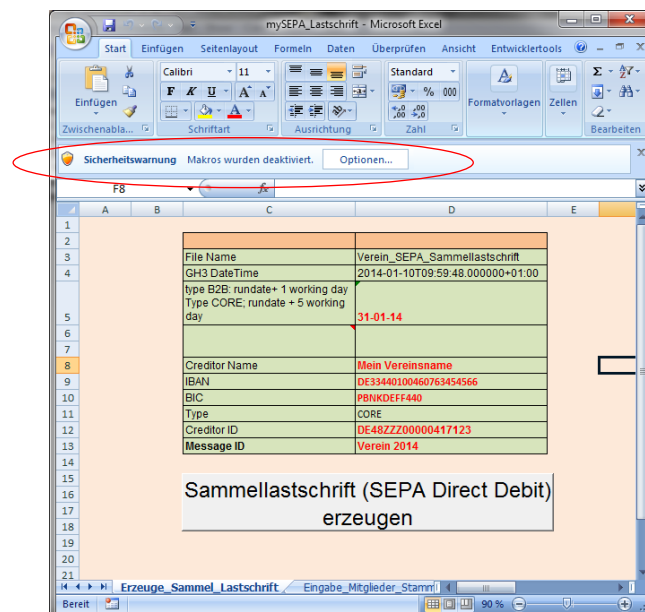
mySEPA_Lastschrift - Microsoft Excel

Start Einfügen Seitenlayout Formeln Daten Überprüfen Ansicht Entwicklertools

Einfügen
Zwischenabla...
Calibri 11
F K U A A
Schriftart
Ausrichtung
Standard
% 000
Zahl
Formatvorlagen
Zellen
Bearbeiten

Sicherheitswarnung Makros wurden deaktiviert. Optionen...

F8 $f_x$

| | A | B | C | D | E |
|---|---|---|---|---|---|
| 1 | | | | | |
| 2 | | | | | |
| 3 | | | File Name | Verein_SEPA_Sammellastschrift | |
| 4 | | | GH3 DateTime | 2014-01-10T09:59:48.000000+01:00 | |
| 5 | | | type B2B: rundate+ 1 working day Type CORE; rundate + 5 working day | 31-01-14 | |
| 6 | | | | | |
| 7 | | | | | |
| 8 | | | Creditor Name | Mein Vereinsname | |
| 9 | | | IBAN | DE33440100460763454566 | |
| 10 | | | BIC | PBNKDEFF440 | |
| 11 | | | Type | CORE | |
| 12 | | | Creditor ID | DE48ZZZ00000417123 | |
| 13 | | | Message ID | Verein 2014 | |
| 14 | | | | | |
| 15 | | | | | |
| 16 | | | | | |
| 17 | | | | | |
| 18 | | | | | |
| 19 | | | | | |
| 20 | | | | | |
| 21 | | | | | |

Sammellastschrift (SEPA Direct Debit) erzeugen

Erzeuge_Sammel_Lastschrift Eingabe_Mitglieder_Stamm

Bereit 90 %